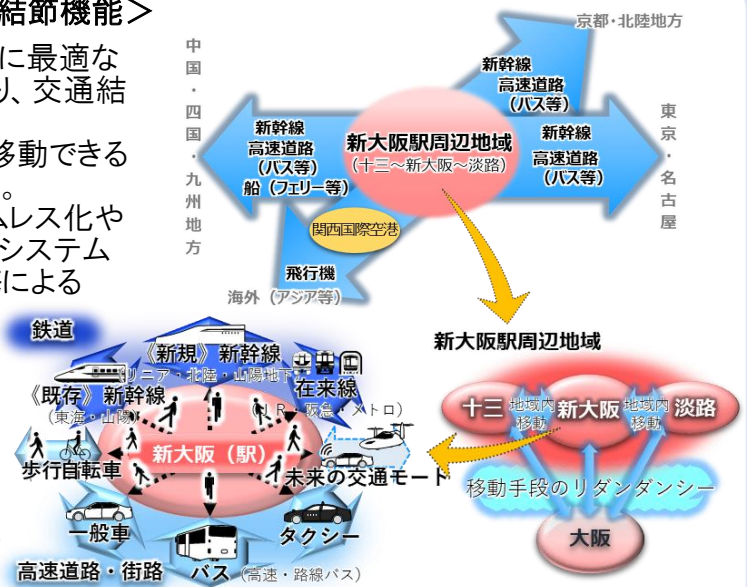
結節機能＞
に最適な
り、交通結
移動できる
。
ムレス化や
システム
による

中国・四国・九州地方

京都・北陸地方

新幹線
高速道路
（バス等）

新大阪駅周辺地域
（十三～新大阪～淡路）

新幹線
高速道路
（バス等）
船（フェリー等）

新幹線
高速道路
（バス等）

東京・名古屋

関西国際空港

飛行機
海外（アジア等）

新大阪駅周辺地域

鉄道

《新規》新幹線
（リニア・北陸・山陽地下）

《既存》新幹線
（東海・山陽）

在来線
（JR・阪急・メトロ）

新大阪（駅）

歩行自転車

未来の交通モード

一般車

タクシー

高速道路・街路

バス（高速・路線バス）

十三

地域内移動

新大阪

地域内移動

淡路

移動手段のリダンダンシー

大阪